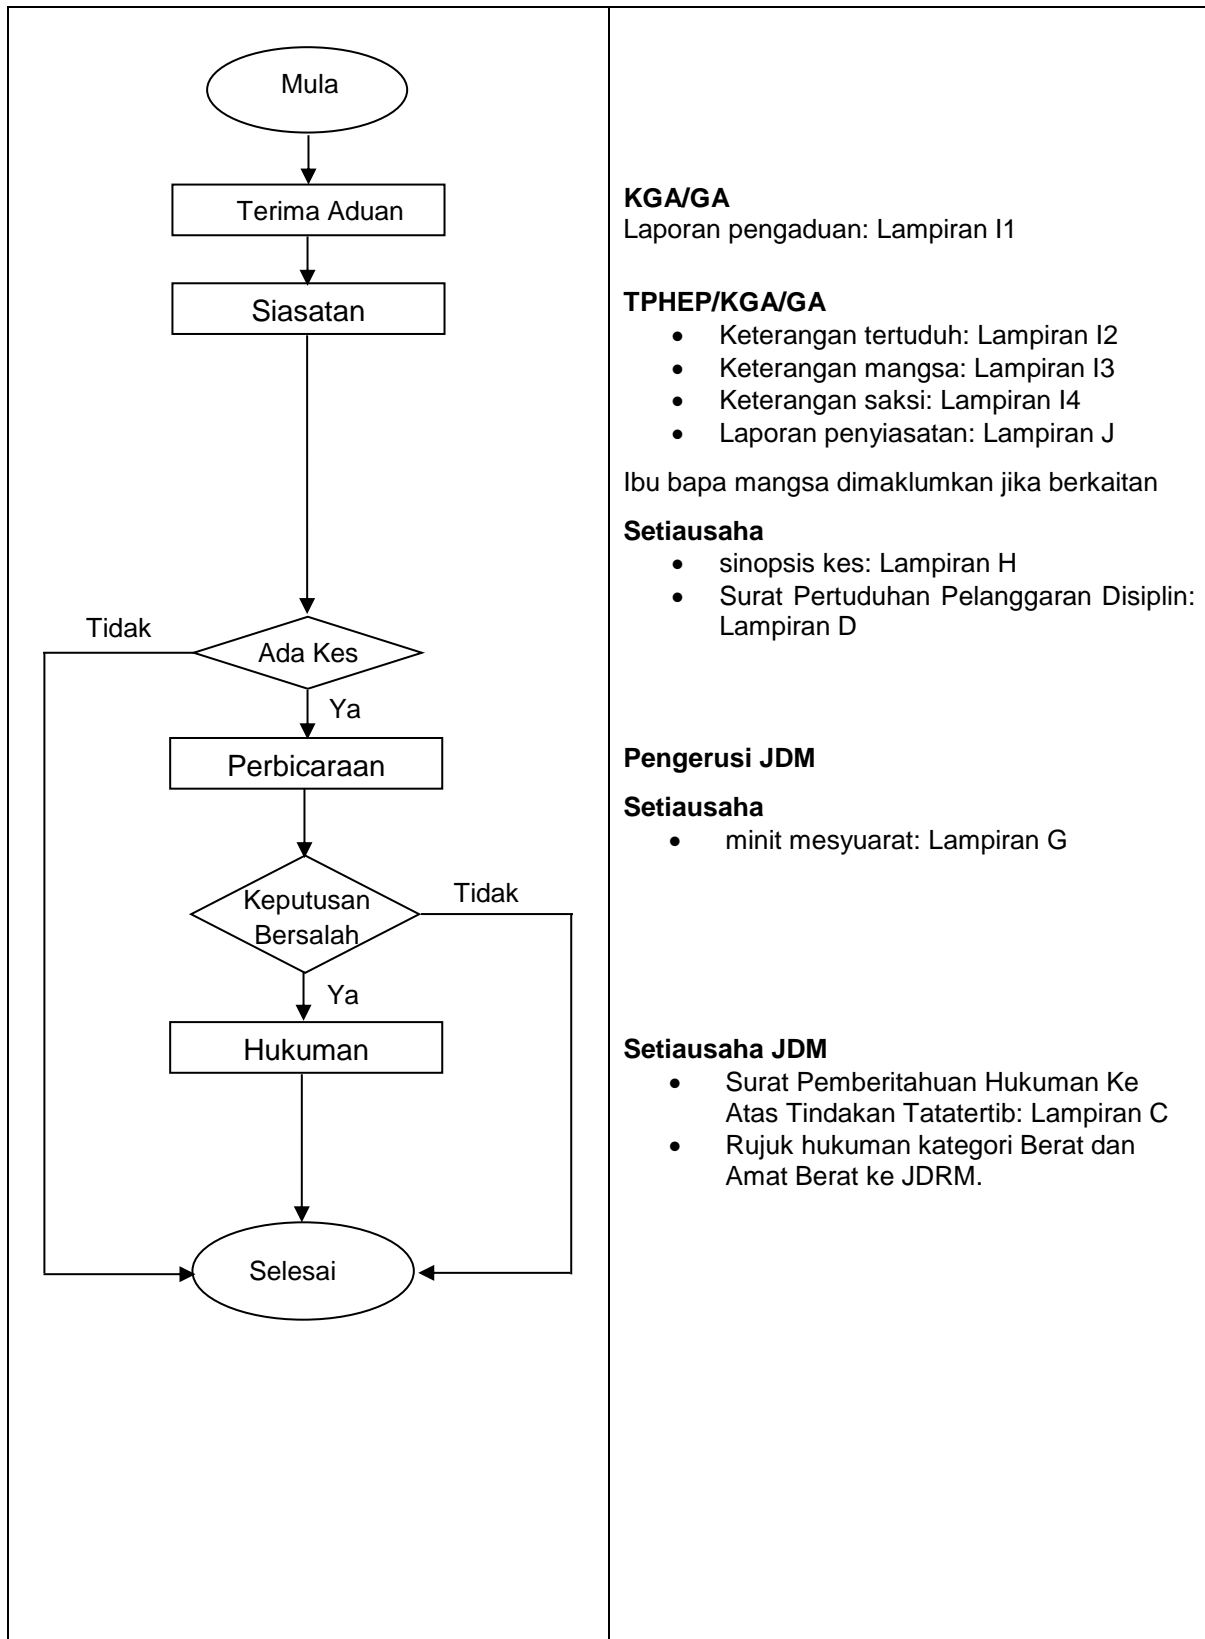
Mula

Terima Aduan

Siasatan

Tidak

Ada Kes

Ya

Perbicaraan

Keputusan Bersalah

Tidak

Ya

Hukuman

Selesai

KGA/GA
Laporan pengaduan: Lampiran I1

TPHEP/KGA/GA
- Keterangan tertuduh: Lampiran I2
- Keterangan mangsa: Lampiran I3
- Keterangan saksi: Lampiran I4
- Laporan penyiasatan: Lampiran J

Ibu bapa mangsa dimaklumkan jika berkaitan

Setiausaha
- sinopsis kes: Lampiran H
- Surat Pertuduhan Pelanggaran Disiplin: Lampiran D

Pengerusi JDM

Setiausaha
- minit mesyuarat: Lampiran G

Setiausaha JDM
- Surat Pemberitahuan Hukuman Ke Atas Tindakan Tatatertib: Lampiran C
- Rujuk hukuman kategori Berat dan Amat Berat ke JDRM.